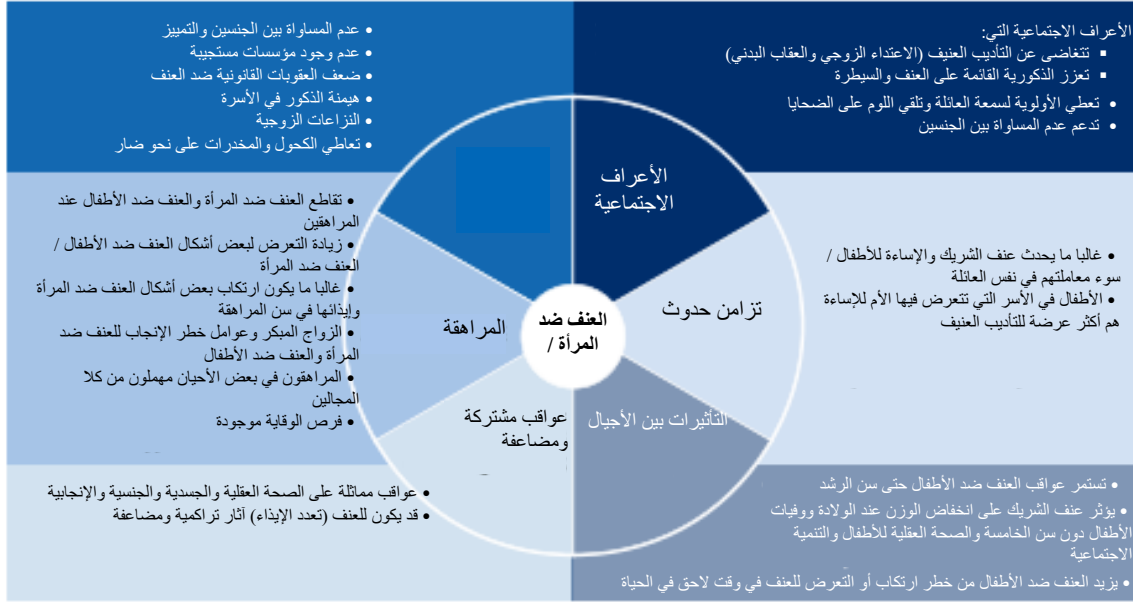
الأعراف الاجتماعية التي:
▪ تتغاضى عن التأديب العنيف (الاعتداء الزوجي والعقاب البدني)
▪ تعزز الذكورية القائمة على العنف والسيطرة
• تعطي الأولوية لسمعة العائلة وتلقي اللوم على الضحايا
• تدعم عدم المساواة بين الجنسين

• عدم المساواة بين الجنسين والتمييز
• عدم وجود مؤسسات مستجيبة
• ضعف العقوبات القانونية ضد العنف
• هيمنة الذكور في الأسرة
• النزاعات الزوجية
• تعاطي الكحول والمخدرات على نحو ضار

• تقاطع العنف ضد المرأة والعنف ضد الأطفال عند المراهقين
• زيادة التعرض لبعض أشكال العنف ضد الأطفال / العنف ضد المرأة
• غالبا ما يكون ارتكاب بعض أشكال العنف ضد المرأة وإيذائها في سن المراهقة
• الزواج المبكر وعوامل خطر الإنجاب للعنف ضد المرأة والعنف ضد الأطفال
• المراهقون في بعض الأحيان مهملون من كلا المجالين
• فرص الوقاية موجودة

الأعراف الاجتماعية

• غالبا ما يحدث عنف الشريك والإساءة للأطفال / سوء معاملتهم في نفس العائلة
• الأطفال في الأسر التي تتعرض فيها الأم للإساءة هم أكثر عرضة للتأديب العنيف

تزامن حدوث

العنف ضد المرأة /

المراهقة

عواقب مشتركة ومضاعفة

التأثيرات بين الأجيال

• عواقب مماثلة على الصحة العقلية والجسدية والجنسية والإنجابية
• قد يكون للعنف (تعدد الإيذاء) آثار تراكمية ومضاعفة

• تستمر عواقب العنف ضد الأطفال حتى سن الرشد
• يؤثر عنف الشريك على انخفاض الوزن عند الولادة ووفيات الأطفال دون سن الخامسة والصحة العقلية للأطفال والتنمية الاجتماعية
• يزيد العنف ضد الأطفال من خطر ارتكاب أو التعرض للعنف في وقت لاحق في الحياة